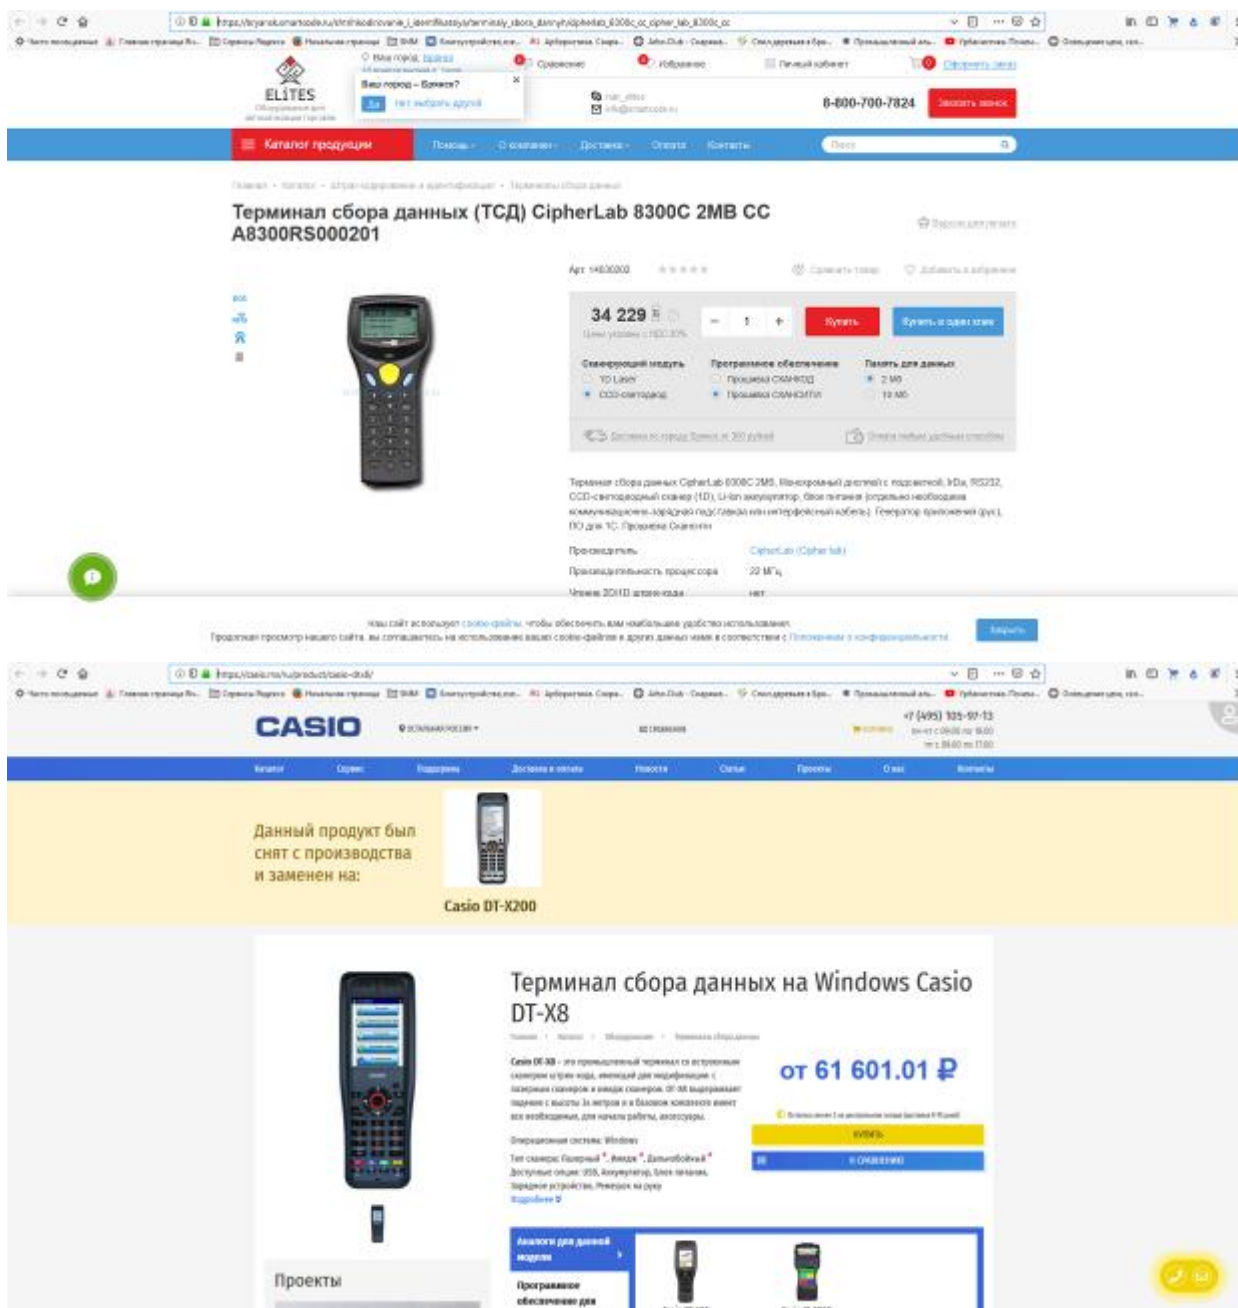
ELITES

Ваш город – Брянск?

Да Нет, выбрать другой

Сравнение Избранное Личный кабинет

8-800-700-7824

Заказать звонок

Каталог продукции

Терминал сбора данных (ТСД) CipherLab 8300C 2MB CC A8300RS000201

Арт. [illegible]

34 229

1

Купить

Купить в один клик

Сканирующий модуль

Программное обеспечение

Память для данных

1D Laser

CCD-светодиод

2 Мб

10 Мб

Терминал сбора данных CipherLab 8300C 2MB, Монохромный дисплей с подсветкой, IrDa, RS232, CCD-светодиодный сканер (1D), Li-Ion аккумулятор, блок питания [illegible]

Производитель

CipherLab (Cipher lab)

Производительность процессора

22 МГц

Закрыть

CASIO

+7 (495) 105-97-13

Данный продукт был снят с производства и заменен на:

Casio DT-X200

Терминал сбора данных на Windows Casio DT-X8

от 61 601.01 ₽

КУПИТЬ

В СРАВНЕНИЕ

Аналоги для данной модели

Программное обеспечение для

Проекты